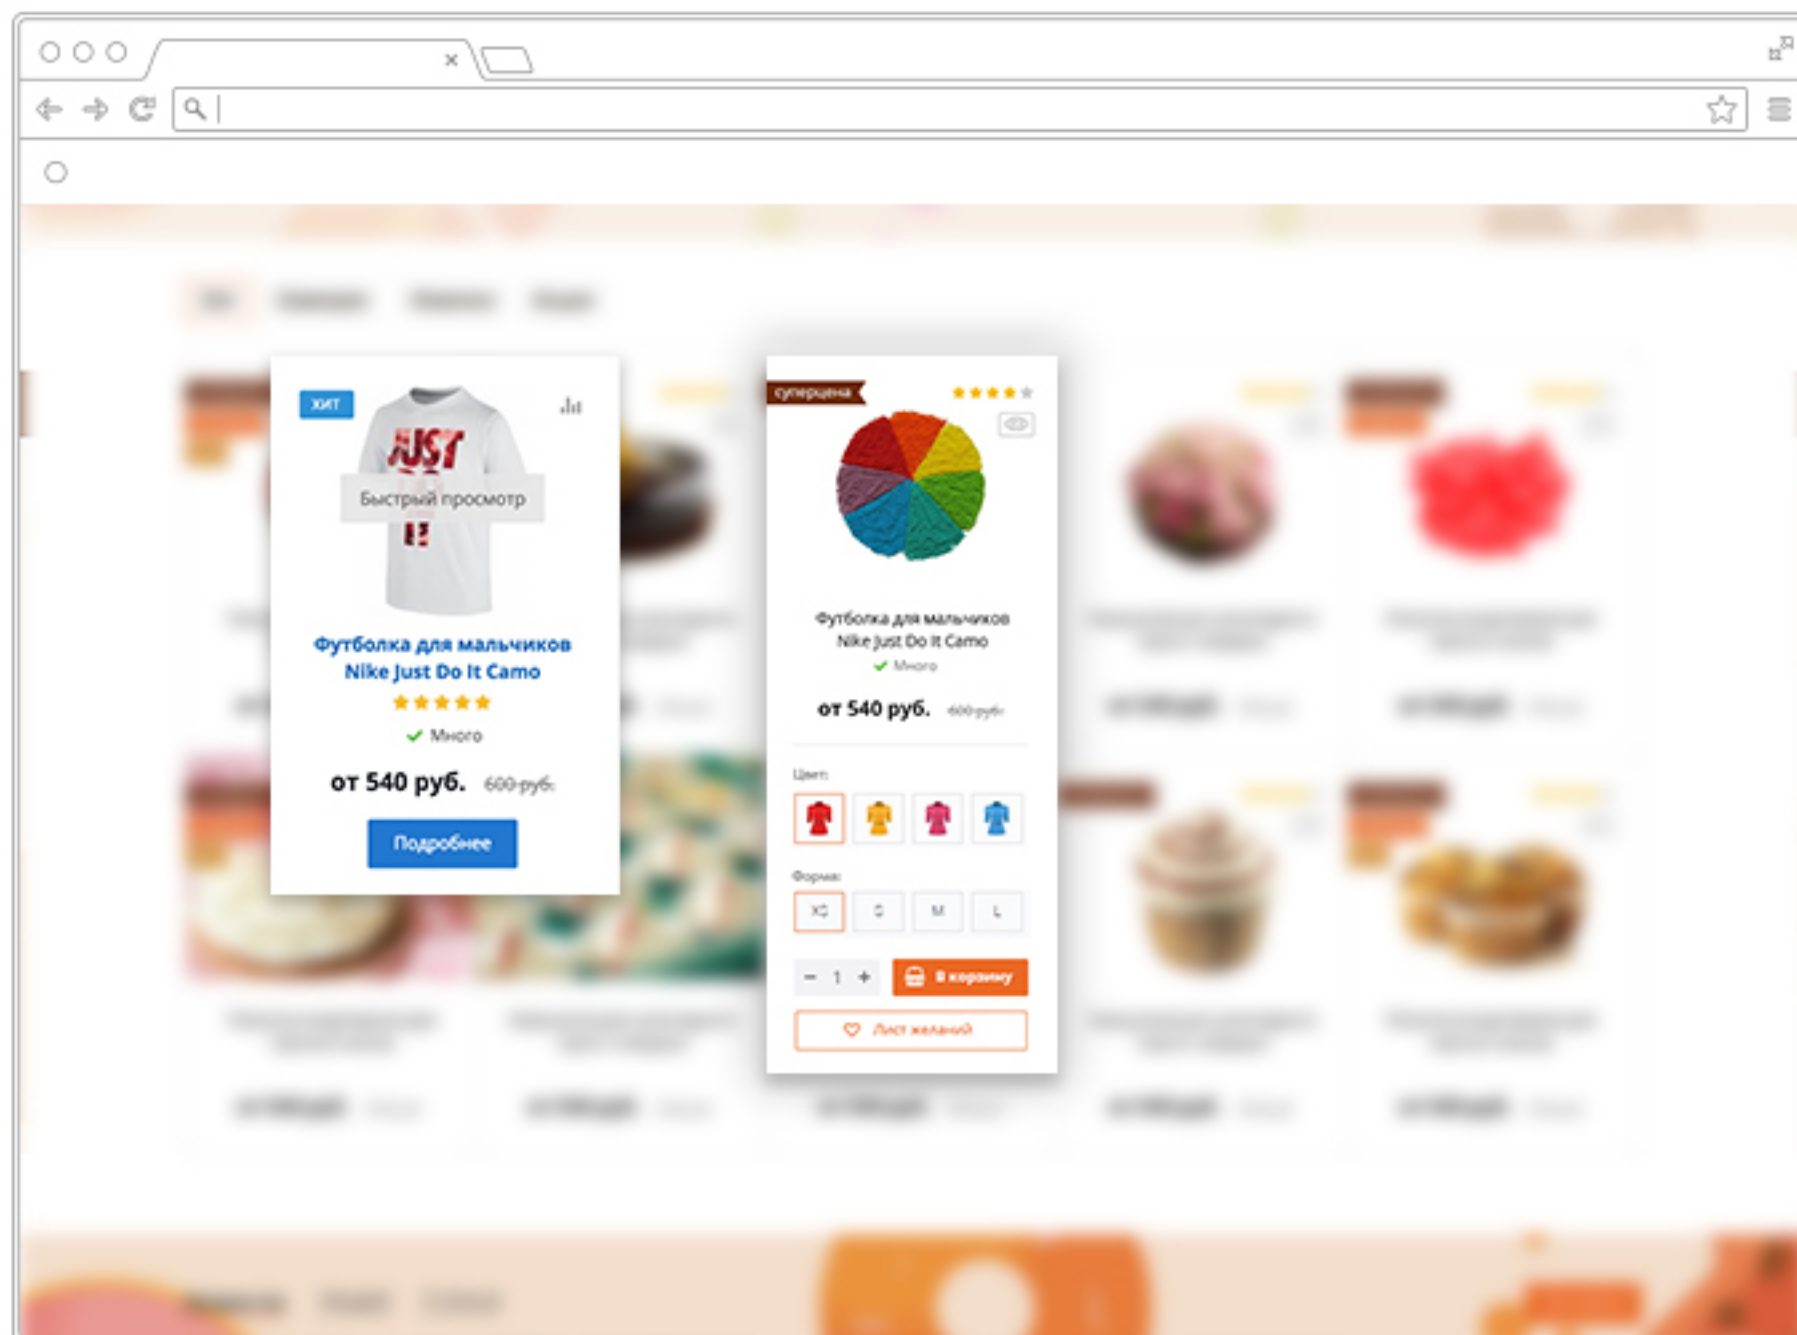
×

ХИТ

JUST

Быстрый просмотр

Футболка для мальчиков Nike Just Do It Camo

★★★★★

Много

от 540 руб. 600 руб.

Подробнее

суперцена

★★★★★

Футболка для мальчиков Nike Just Do It Camo

Много

от 540 руб. 600 руб.

Цвет:

Форма:

XS S M L

− 1 +

В корзину

Лист желаний